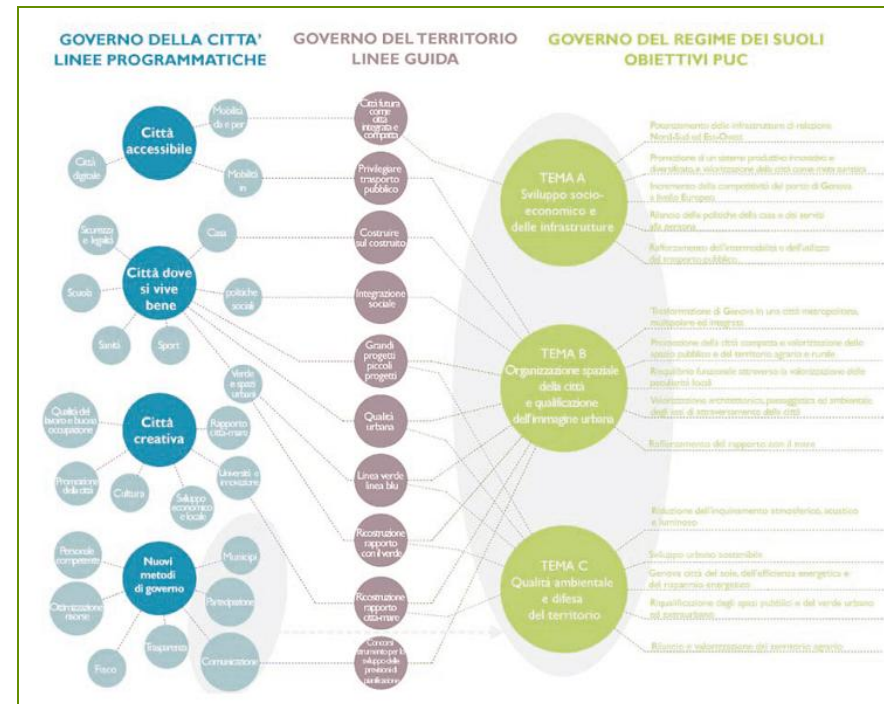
GOVERNO DELLA CITTA' LINEE PROGRAMMATICHE

GOVERNO DEL TERRITORIO LINEE GUIDA

GOVERNO DEL REGIME DEI SUOLI OBIETTIVI PUC

Città accessibile

Mobilità da e per

Mobilità in

Città digitale

Città dove si vive bene

Sicurezza e legalità

Casa

Scuola

politiche sociali

Sanità

Sport

Verde e spazi urbani

Città creativa

Qualità del lavoro e buona occupazione

Rapporto città-mare

Promozione della città

Cultura

Sviluppo economico e locale

Università e innovazione

Nuovi metodi di governo

Personale competente

Municipi

Ottimizzazione risorse

Partecipazione

Trasparenza

Fisco

Comunicazione

Città futura come città integrata e compatta

Privilegiare trasporto pubblico

Costruire sul costruito

Integrazione sociale

Grandi progetti piccoli progetti

Qualità urbana

Linea verde linea blu

Ricostruzione rapporto con il verde

Ricostruzione rapporto città-mare

Concorsi strumenti per lo sviluppo delle previsioni di pianificazione

TEMA A Sviluppo socio-economico e delle infrastrutture

Potenziamento delle infrastrutture di relazione Nord-Sud ed Est-Ovest

Promozione di un sistema produttivo innovativo e diversificato, e valorizzazione della città come meta turistica

Incremento della competitività del porto di Genova a livello Europeo

Rilancio delle politiche della casa e dei servizi alla persona

Rafforzamento dell'intermodalità e dell'utilizzo del trasporto pubblico

TEMA B Organizzazione spaziale della città e qualificazione dell'immagine urbana

Trasformazione di Genova in una città metropolitana, multipolare ed integrata

Promozione della città compatta e valorizzazione dello spazio pubblico e del territorio agrario e rurale

Riequilibrio funzionale attraverso la valorizzazione delle peculiarità locali

Valorizzazione architettonica, paesaggistica ed ambientale degli assi di attraversamento della città

Rafforzamento del rapporto con il mare

TEMA C Qualità ambientale e difesa del territorio

Riduzione dell'inquinamento atmosferico, acustico e luminoso

Sviluppo urbano sostenibile

Governo certo del suolo, dell'efficienza energetica e del risparmio energetico

Riqualificazione degli spazi pubblici e del verde urbano ed extraurbano

Rilancio e valorizzazione del territorio agrario